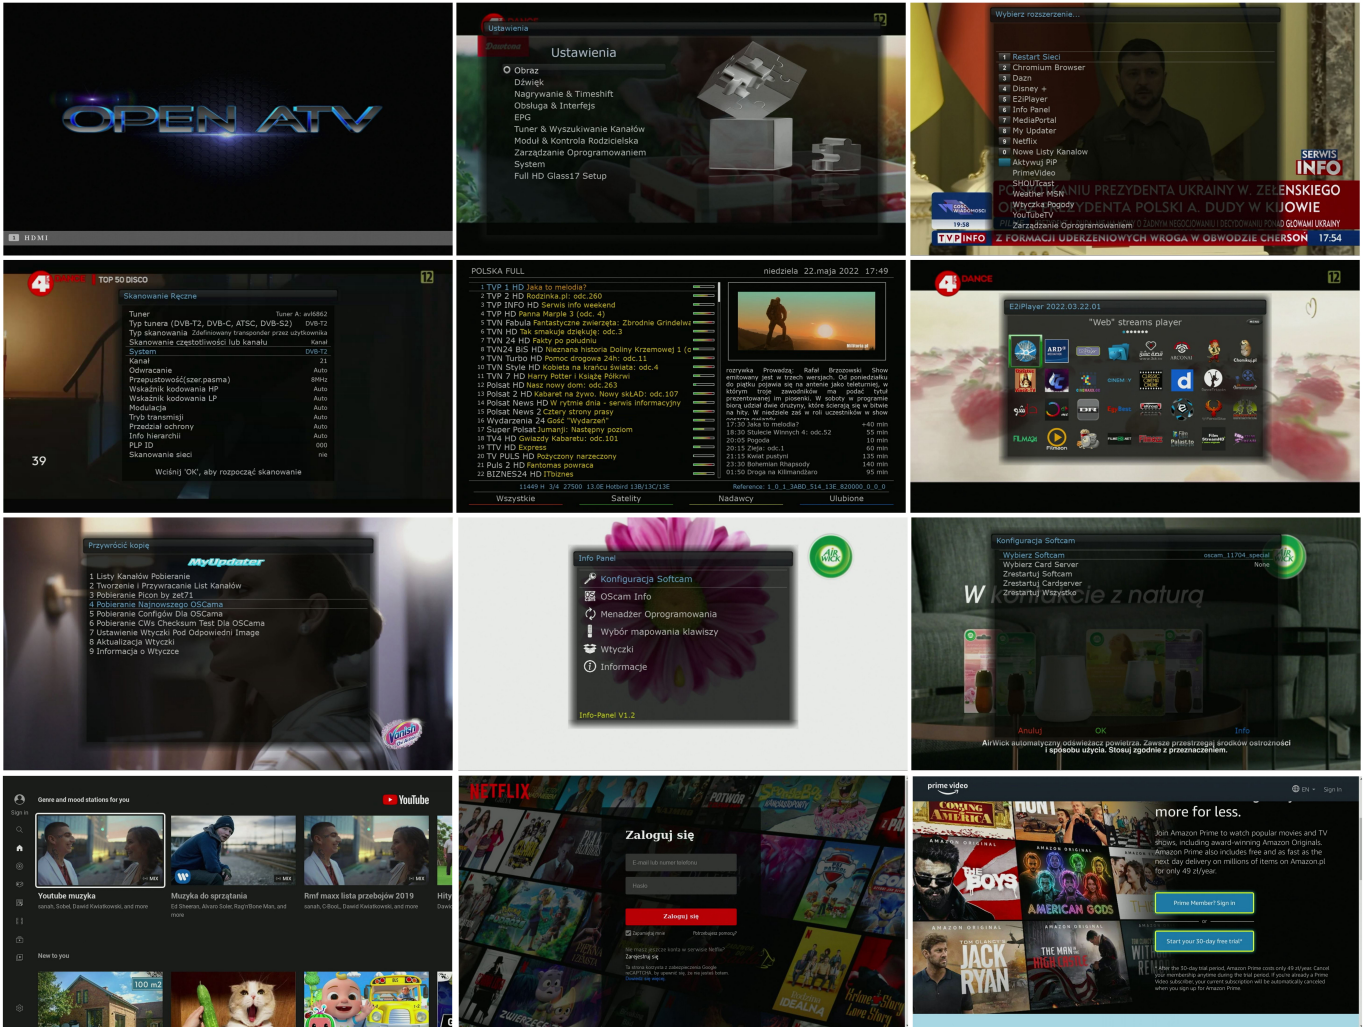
OPEN ATV

HDMI

Ustawienia

Ustawienia

Obraz
Dźwięk
Nagrywanie & Timeshift
Obsługa & Interfejs
EPG
Tuner & Wyszukiwanie Kanałów
Moduł & Kontrola Rodzicielska
Zarządzanie Oprogramowaniem
System
Full HD Glass17 Setup

Wybierz rozszerzenie...

1 Restart Sieci
2 Chromium Browser
3 Dazn
4 Disney +
5 E2iPlayer
6 Info Panel
7 MediaPortal
8 My Updater
9 Netflix
0 Nowe Listy Kanałów
Aktywuj PiP
PrimeVideo
SHOUTcast
Weather MSN
Wtyczka Pogody
YouTubeTV
Zarządzanie Oprogramowaniem

SERWIS INFO
PO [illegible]NIU PREZYDENTA UKRAINY W. ZEŁENSKIEGO
O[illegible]YDENTA POLSKI A. DUDY W KIJOWIE
19:58
TVP INFO
Z FORMACJI UDERZENIOWYCH WROGA W OBWODZIE CHERSOŃ 17:54

TOP 50 DISCO
Skanowanie Ręczne

Tuner | Tuner A: avl6862
Typ tunera (DVB-T2, DVB-C, ATSC, DVB-S2) | DVB-T2
Typ skanowania | Zdefiniowany transponder przez użytkownika
Skanowanie częstotliwości lub kanału | Kanał
System | DVB-T2
Kanał | 21
Odwracanie | Auto
Przepustowość(szer.pasma) | 8MHz
Wskaźnik kodowania HP | Auto
Wskaźnik kodowania LP | Auto
Modulacja | Auto
Tryb transmisji | Auto
Przedział ochrony | Auto
Info hierarchii | Auto
PLP ID | 000
Skanowanie sieci | nie
39
Wciśnij 'OK', aby rozpocząć skanowanie

POLSKA FULL
niedziela 22.maja 2022 17:49
1 TVP 1 HD Jaka to melodia?
2 TVP 2 HD Rodzinka.pl: odc.260
3 TVP INFO HD Serwis info weekend
4 TVP HD Panna Marple 3 (odc. 4)
5 TVN Fabuła Fantastyczne zwierzęta: Zbrodnie Grindelwa
6 TVN HD Tak smakuje dziękuję: odc.3
7 TVN 24 HD Fakty po południu
8 TVN24 BiS HD Nieznana historia Doliny Krzemowej 1 (c
9 TVN Turbo HD Pomoc drogowa 24h: odc.11
10 TVN Style HD Kobieta na krańcu świata: odc.4
11 TVN 7 HD Harry Potter i Książę Półkrwi
12 Polsat HD Nasz nowy dom: odc.263
13 Polsat 2 HD Kabaret na żywo. Nowy skŁAD: odc.107
14 Polsat News HD W rytmie dnia - serwis informacyjny
15 Polsat News 2 Cztery strony prasy
16 Wydarzenia 24 Gość "Wydarzeń"
17 Super Polsat Jumanji: Następny poziom
18 TV4 HD Gwiazdy Kabaretu: odc.101
19 TTV HD Express
20 TV PULS HD Pożyczony narzeczony
21 Puls 2 HD Fantomas powraca
22 BIZNES24 HD ITbiznes
rozrywka Prowadzą: Rafał Brzozowski Show emitowany jest w trzech wersjach. Od poniedziałku do piątku pojawia się na antenie jako teleturniej, w którym trzej zawodnicy ma podać tytuł prezentowanej im piosenki. W soboty w programie biorą udział dwie drużyny, które ścierają się w sobie na hity. W niedziele zaś w roli uczestników w show
17:30 Jaka to melodia? +40 min
18:30 Stulecie Winnych 4: odc.52 55 min
20:05 Pogoda 10 min
20:15 Zieja: odc.1 60 min
21:15 Kwiat pustyni 135 min
23:30 Bohemian Rhapsody 140 min
01:50 Droga na Kilimandżaro 95 min
11449 H 3/4 27500 13.0E Hotbird 13B/13C/13E
Reference: 1_0_1_3ABD_514_13E_820000_0_0_0
Wszystkie Satelity Nadawcy Ulubione

DANCE
E2iPlayer 2022.03.22.01
"Web" streams player

Przywrócić kopię
MyUpdater
1 Listy Kanałów Pobieranie
2 Tworzenie i Przywracanie List Kanałów
3 Pobieranie Picon by zet71
4 Pobieranie Najnowszego OSCama
5 Pobieranie Configów Dla OSCama
6 Pobieranie CWs Checksum Test Dla OSCama
7 Ustawienie Wtyczki Pod Odpowiedni Image
8 Aktualizacja Wtyczki
9 Informacja o Wtyczce

Info Panel
Konfiguracja Softcam
OScam Info
Menadżer Oprogramowania
Wybór mapowania klawiszy
Wtyczki
Informacje
Info-Panel V1.2

Konfiguracja Softcam
Wybierz Softcam oscam_11704_special
Wybierz Card Server None
Zrestartuj Softcam
Zrestartuj Cardserver
Zrestartuj Wszystko
W kontakcie z naturą
Anuluj OK Info
AirWick automatyczny odświeżacz powietrza. Zawsze przestrzegaj środków ostrożności i sposobu użycia. Stosuj zgodnie z przeznaczeniem.

Genre and mood stations for you
YouTube
Youtube muzyka
sanah, Sobel, Dawid Kwiatkowski, and more
Muzyka do sprzątania
Ed Sheeran, Alvaro Soler, Ragn'Bone Man, and more
Rmf maxx lista przebojów 2019
sanah, C-Bool, Dawid Kwiatkowski, and more
New to you
Sign in

NETFLIX
Zaloguj się
E-mail lub numer telefonu
Hasło
Zaloguj się
Zapamiętaj mnie Potrzebujesz pomocy?
Nie masz jeszcze konta w serwisie Netflix? Zarejestruj się
Ta strona korzysta z zabezpieczenia Google reCAPTCHA

prime video
EN Sign in
more for less.
Join Amazon Prime to watch popular movies and TV shows, including award-winning Amazon Originals. Amazon Prime also includes free and fast delivery on millions of items on Amazon.pl for only 49 zł/year.
Prime Member? Sign in
Start your 30-day free trial*
*After the 30-day trial period, Amazon Prime costs only 49 zł/year. Cancel your membership anytime during the trial period. If you're already a Prime Video subscriber, your current subscription will be automatically cancelled when you sign up for Amazon Prime.
THE BOYS
AMERICAN GODS
JACK RYAN